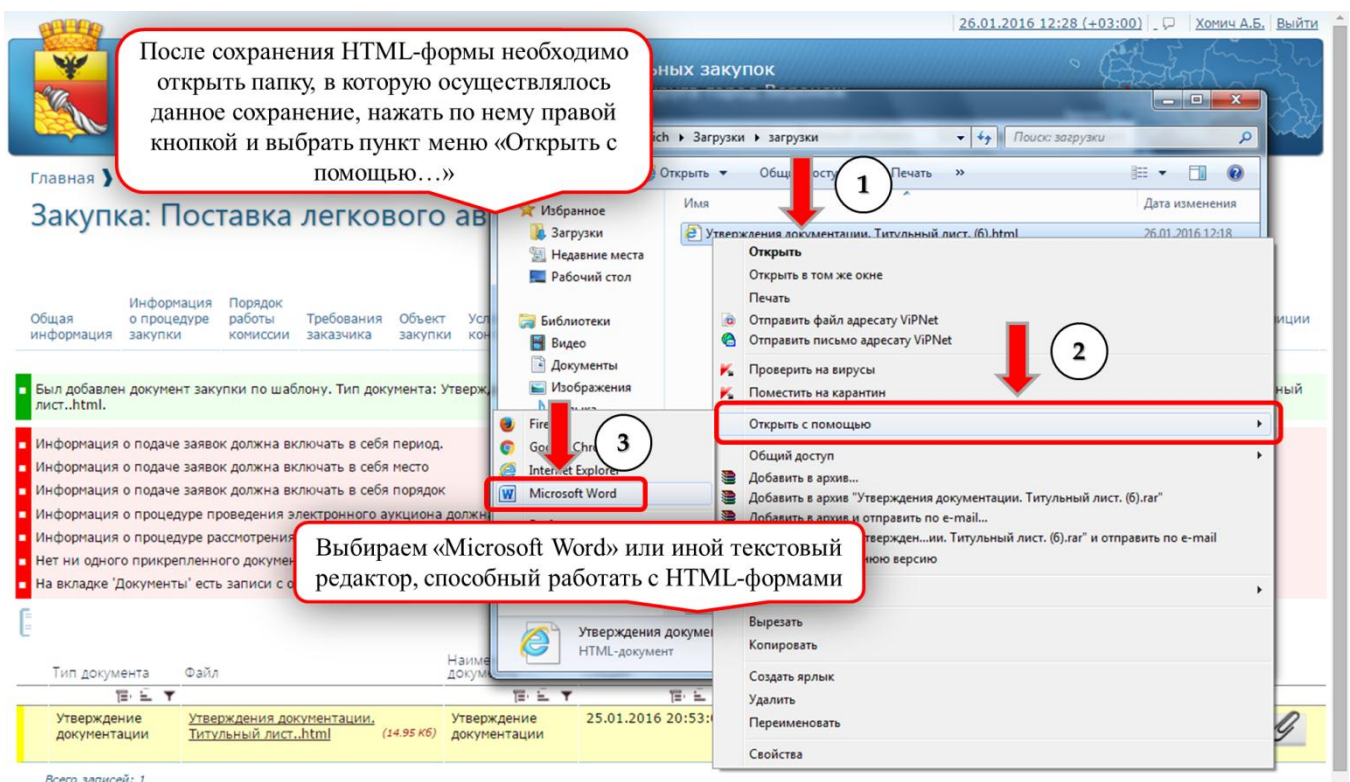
26.01.2016 12:28 (+03:00) Хомич А.Б. Выйти

После сохранения HTML-формы необходимо открыть папку, в которую осуществлялось данное сохранение, нажать по нему правой кнопкой и выбрать пункт меню «Открыть с помощью…»

ных закупок

Главная

Закупка: Поставка легкового ав

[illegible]ich ▸ Загрузки ▸ загрузки

Поиск: загрузки

Открыть ▾ Общ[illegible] Печать »

Имя

Дата изменения

Избранное

Загрузки

Недавние места

Рабочий стол

Библиотеки

Видео

Документы

Изображения

Утверждения документации. Титульный лист. (6).html 26.01.2016 12:18

Открыть

Открыть в том же окне

Печать

Отправить файл адресату ViPNet

Отправить письмо адресату ViPNet

Проверить на вирусы

Поместить на карантин

Открыть с помощью

Общий доступ

Добавить в архив...

Добавить в архив "Утверждения документации. Титульный лист. (6).rar"

Добавить в архив и отправить по e-mail...

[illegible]тверждени...ии. Титульный лист. (6).rar" и отправить по e-mail

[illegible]ую версию

Вырезать

Копировать

Создать ярлык

Удалить

Переименовать

Свойства

1

2

3

Fire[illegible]

Go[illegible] Chr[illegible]

Internet Explorer

Microsoft Word

Общая информация

Информация о процедуре закупки

Порядок работы комиссии

Требования заказчика

Объект закупки

Усл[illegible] ко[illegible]

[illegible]иции

Был добавлен документ закупки по шаблону. Тип документа: Утверж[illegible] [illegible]ный лист..html.

Информация о подаче заявок должна включать в себя период.

Информация о подаче заявок должна включать в себя место

Информация о подаче заявок должна включать в себя порядок

Информация о процедуре проведения электронного аукциона должн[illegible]

Информация о процедуре рассмотрения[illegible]

Нет ни одного прикрепленного докумен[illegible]

На вкладке 'Документы' есть записи с о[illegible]

Выбираем «Microsoft Word» или иной текстовый редактор, способный работать с HTML-формами

Утверждения докумен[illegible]
HTML-документ

Тип документа

Файл

Наиме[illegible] докум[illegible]

Утверждение документации

Утверждения документации. Титульный лист..html

(14.95 Кб)

Утверждение документации

25.01.2016 20:53:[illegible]

Всего записей: 1